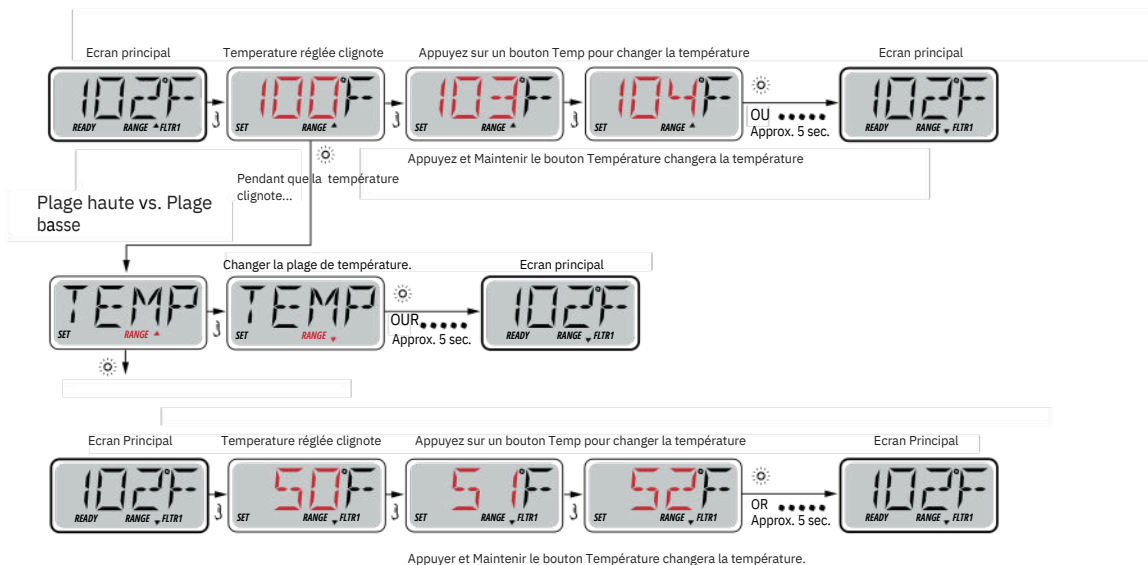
Ecran principal

Temperature réglée clignote

Appuyez sur un bouton Temp pour changer la température

Ecran principal

102°F
READY RANGE FLTR1

100°F
SET RANGE

103°F
SET RANGE

104°F
SET RANGE

OU
Approx. 5 sec.

102°F
READY RANGE FLTR1

Appuyez et Maintenir le bouton Température changera la température

Pendant que la température clignote...

Plage haute vs. Plage basse

Changer la plage de température.

Ecran principal

TEMP
SET RANGE

TEMP
SET RANGE

OUR
Approx. 5 sec.

102°F
READY RANGE FLTR1

Ecran Principal

Temperature réglée clignote

Appuyez sur un bouton Temp pour changer la température

Ecran Principal

102°F
READY RANGE FLTR1

50°F
SET RANGE FLTR1

51°F
SET RANGE FLTR1

52°F
SET RANGE FLTR1

OR
Approx. 5 sec.

102°F
READY RANGE FLTR1

Appuyer et Maintenir le bouton Température changera la température.